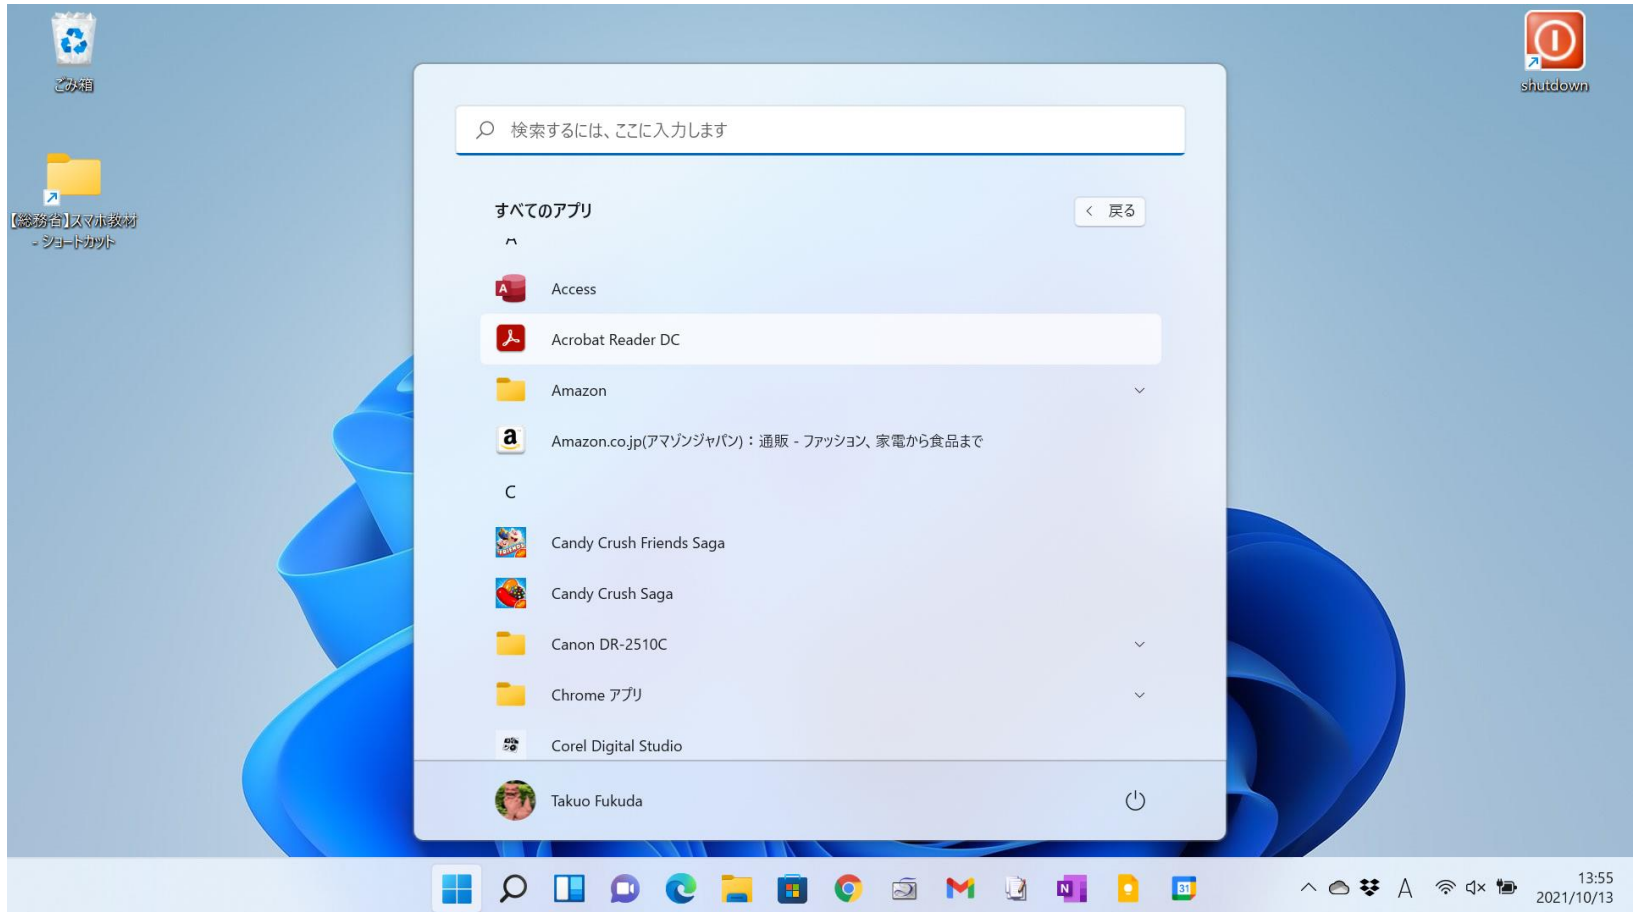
ごみ箱

【総務部】スマホ教材 - ショートカット

shutdown

検索するには、ここに入力します

すべてのアプリ

戻る

A

Access

Acrobat Reader DC

Amazon

Amazon.co.jp(アマゾンジャパン)：通販 - ファッション、家電から食品まで

C

Candy Crush Friends Saga

Candy Crush Saga

Canon DR-2510C

Chrome アプリ

Corel Digital Studio

Takuo Fukuda

A

13:55
2021/10/13